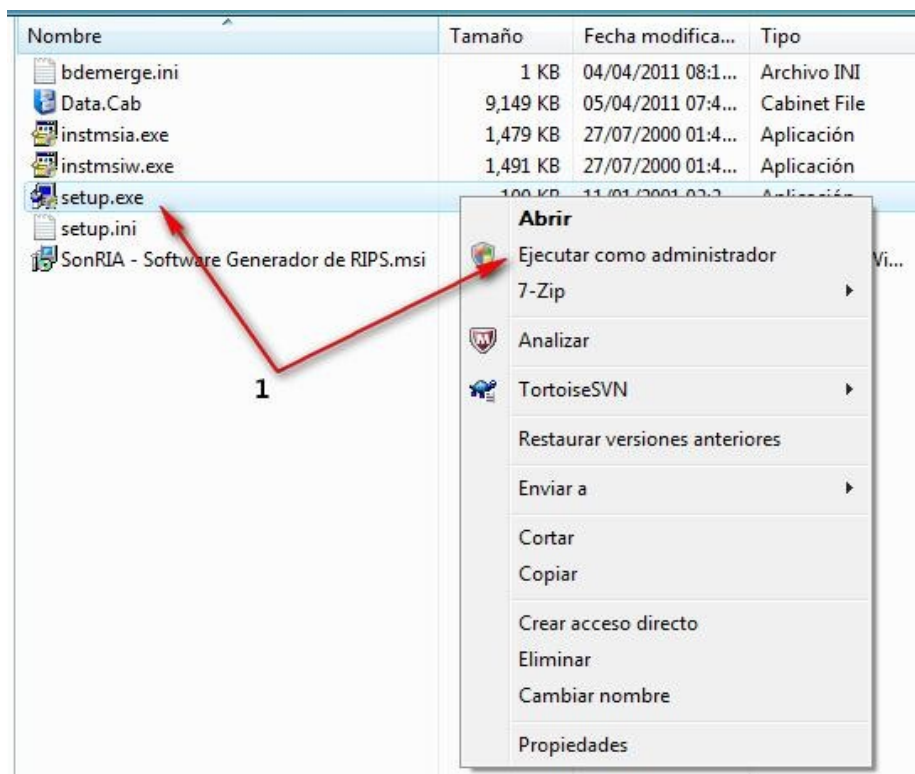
| Nombre | Tamaño | Fecha modifica... | Tipo |
|---|---|---|---|
| bdemerge.ini | 1 KB | 04/04/2011 08:1... | Archivo INI |
| Data.Cab | 9,149 KB | 05/04/2011 07:4... | Cabinet File |
| instmsia.exe | 1,479 KB | 27/07/2000 01:4... | Aplicación |
| instmsiw.exe | 1,491 KB | 27/07/2000 01:4... | Aplicación |
| setup.exe | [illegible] | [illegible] | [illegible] |
| setup.ini | | | |
| SonRIA - Software Generador de RIPS.msi | | | Wi... |

Abrir
Ejecutar como administrador
7-Zip
Analizar
TortoiseSVN
Restaurar versiones anteriores
Enviar a
Cortar
Copiar
Crear acceso directo
Eliminar
Cambiar nombre
Propiedades

1